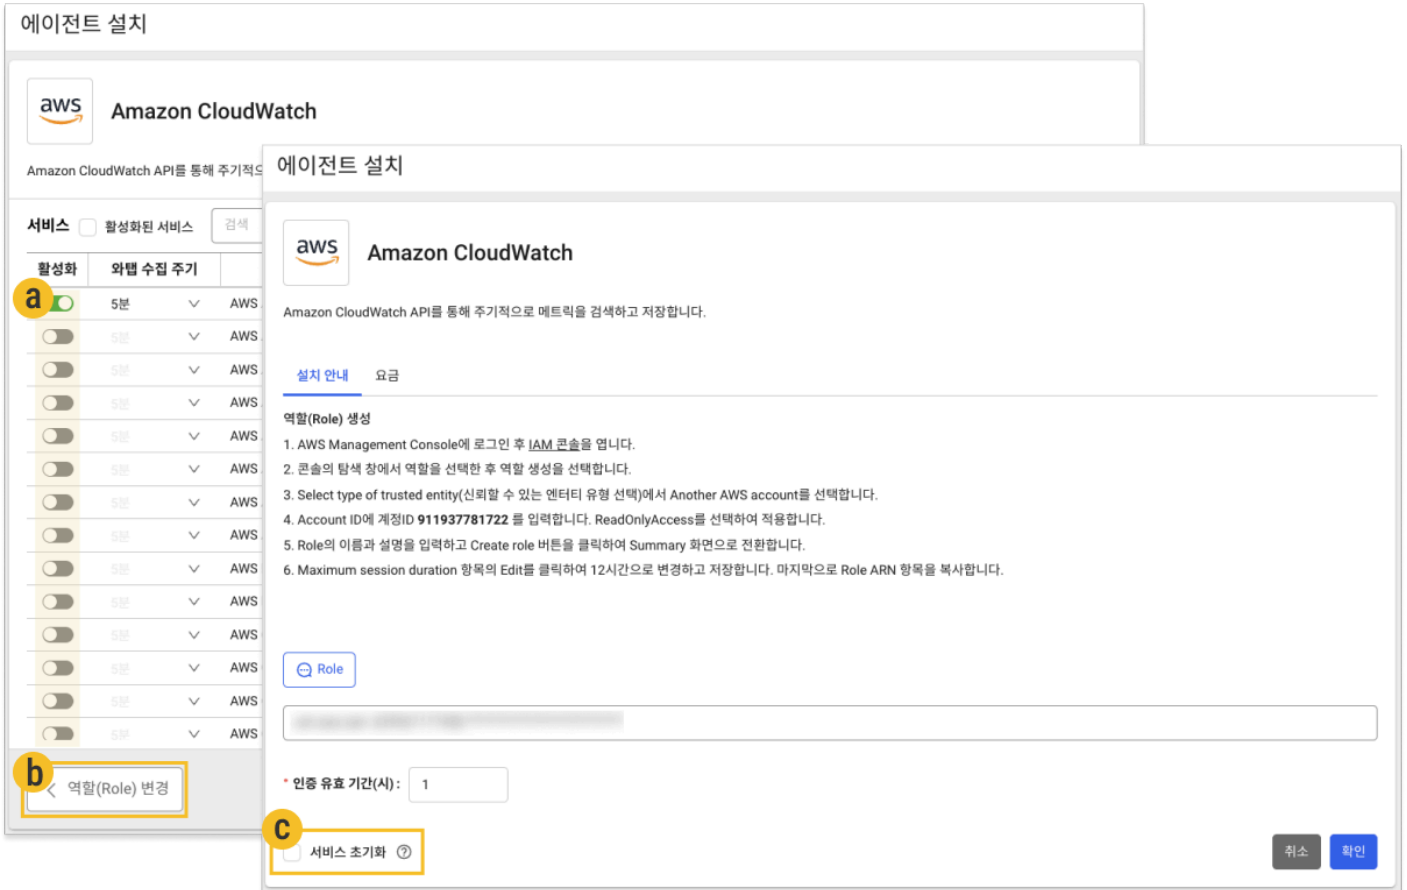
에이전트 설치

aws

Amazon CloudWatch

Amazon CloudWatch API를 통해 주기적으

서비스 활성화된 서비스 검색

| 활성화 | 와탭 수집 주기 | |
|---|---|---|
| a | 5분 | AWS |
| | 5분 | AWS |
| | 5분 | AWS |
| | 5분 | AWS |
| | 5분 | AWS |
| | 5분 | AWS |
| | 5분 | AWS |
| | 5분 | AWS |
| | 5분 | AWS |
| | 5분 | AWS |
| | 5분 | AWS |
| | 5분 | AWS |
| | 5분 | AWS |
| | 5분 | AWS |

b 역할(Role) 변경

에이전트 설치

aws

Amazon CloudWatch

Amazon CloudWatch API를 통해 주기적으로 메트릭을 검색하고 저장합니다.

설치 안내 요금

역할(Role) 생성

1. AWS Management Console에 로그인 후 IAM 콘솔을 엽니다.

2. 콘솔의 탐색 창에서 역할을 선택한 후 역할 생성을 선택합니다.

3. Select type of trusted entity(신뢰할 수 있는 엔터티 유형 선택)에서 Another AWS account를 선택합니다.

4. Account ID에 계정ID 911937781722 를 입력합니다. ReadOnlyAccess를 선택하여 적용합니다.

5. Role의 이름과 설명을 입력하고 Create role 버튼을 클릭하여 Summary 화면으로 전환합니다.

6. Maximum session duration 항목의 Edit를 클릭하여 12시간으로 변경하고 저장합니다. 마지막으로 Role ARN 항목을 복사합니다.

Role

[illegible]

* 인증 유효 기간(시) : 1

c 서비스 초기화

취소 확인